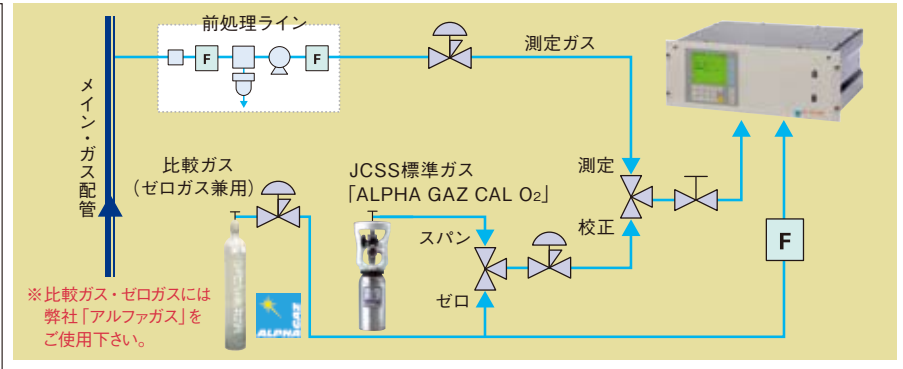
前処理ライン

F

F

測定ガス

メイン・ガス配管

比較ガス
（ゼロガス兼用）

JCSS標準ガス
「ALPHA GAZ CAL $O_2$」

測定

校正

スパン

ゼロ

F

※比較ガス・ゼロガスには弊社「アルファガス」をご使用下さい。

ALPHA GAZ